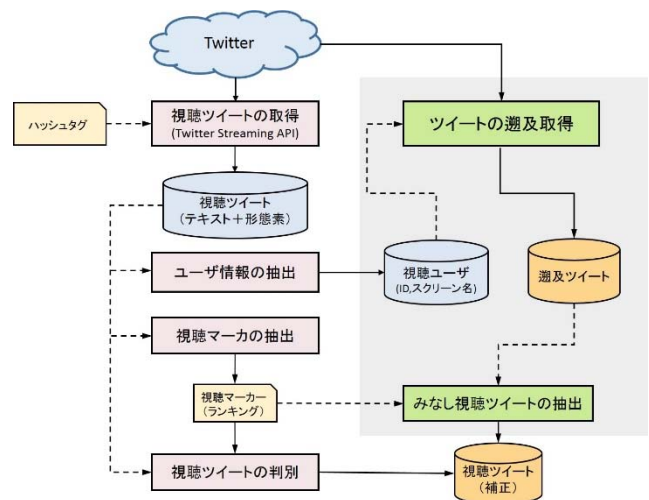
Twitter

ハッシュタグ

視聴ツイートの取得
(Twitter Streaming API)

ツイートの遡及取得

視聴ツイート
（テキスト＋形態素）

ユーザ情報の抽出

視聴ユーザ
(ID,スクリーン名)

遡及ツイート

視聴マーカの抽出

視聴マーカー
（ランキング）

みなし視聴ツイートの抽出

視聴ツイートの判別

視聴ツイート
（補正）